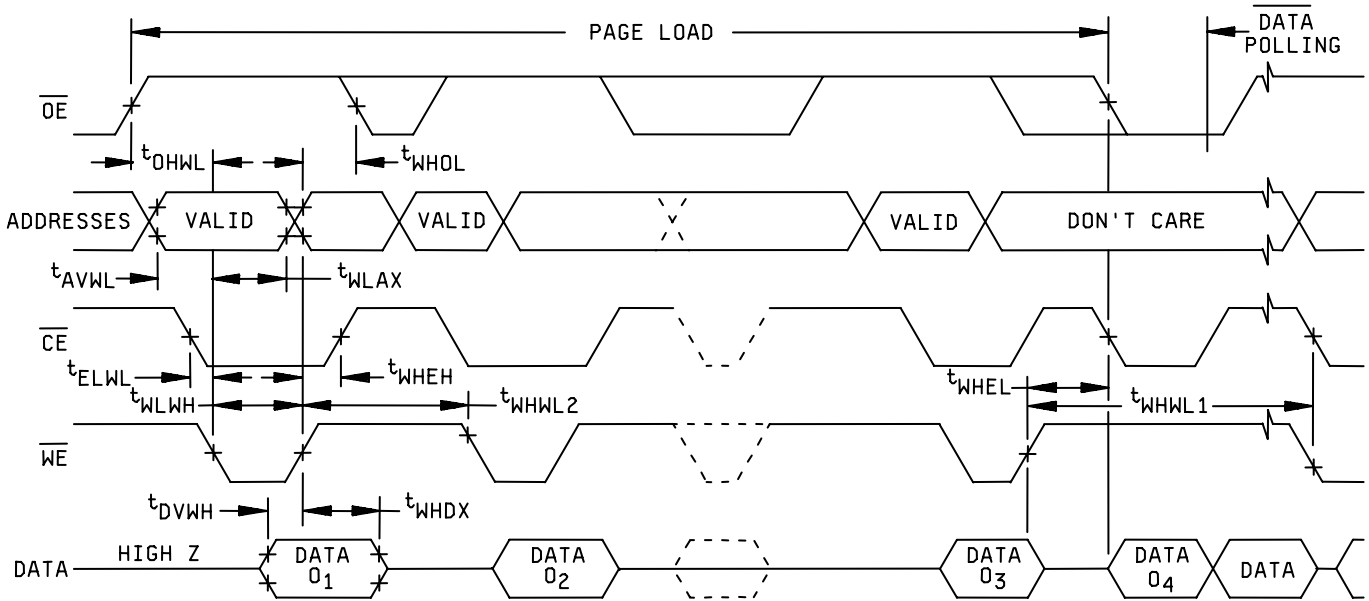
PAGE LOAD

$\overline{DATA}$ POLLING

$\overline{OE}$

$t_{OHWL}$

$t_{WHOL}$

ADDRESSES

VALID

VALID

VALID

DON'T CARE

$t_{AVWL}$

$t_{WLAX}$

$\overline{CE}$

$t_{ELWL}$

$t_{WHEH}$

$t_{WLWH}$

$t_{WHWL2}$

$t_{WHEL}$

$t_{WHWL1}$

$\overline{WE}$

$t_{DVWH}$

$t_{WHDX}$

DATA

HIGH Z

DATA $0_1$

DATA $0_2$

DATA $0_3$

DATA $0_4$

DATA